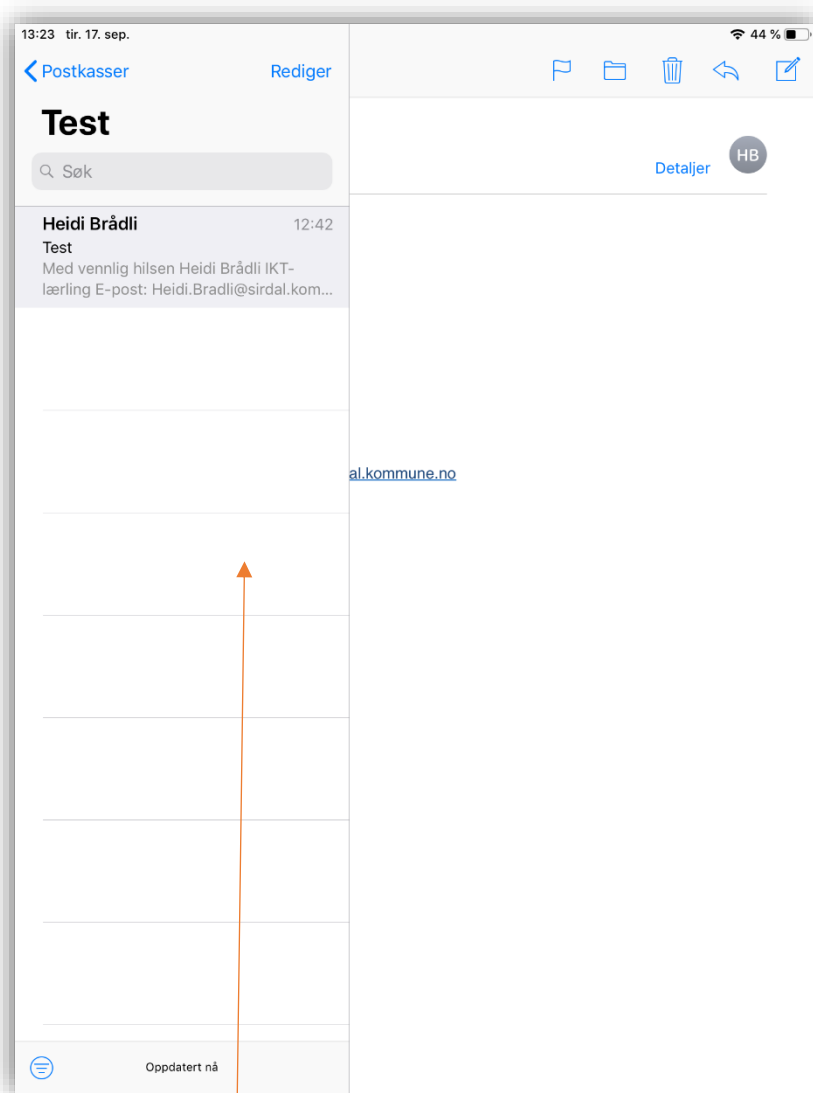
13:23 tir. 17. sep.

44 %

Postkasser

Rediger

Test

Søk

Heidi Brådli

12:42

Test

Med vennlig hilsen Heidi Brådli IKT-lærling E-post: Heidi.Bradli@sirdal.kom...

Oppdatert nå

Detaljer

HB

al.kommune.no